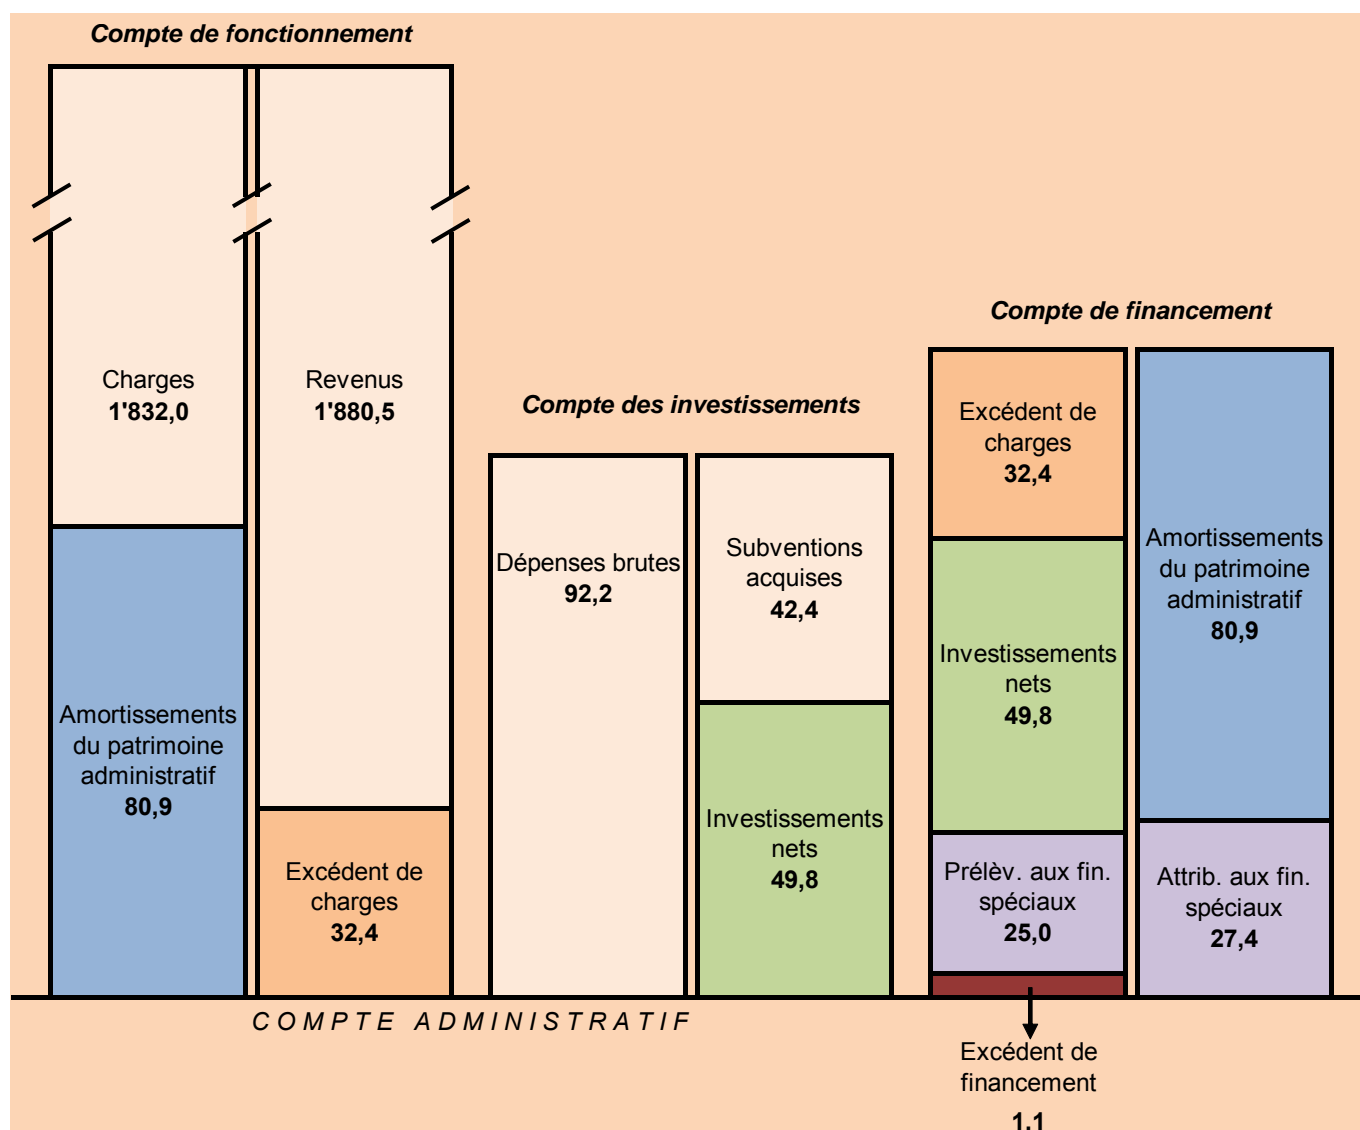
Compte de fonctionnement

Charges
1'832,0

Amortissements du patrimoine administratif
80,9

Revenus
1'880,5

Excédent de charges
32,4

Compte des investissements

Dépenses brutes
92,2

Subventions acquises
42,4

Investissements nets
49,8

Compte de financement

Excédent de charges
32,4

Investissements nets
49,8

Prélèv. aux fin. spéciaux
25,0

Amortissements du patrimoine administratif
80,9

Attrib. aux fin. spéciaux
27,4

COMPTE ADMINISTRATIF

Excédent de financement
1,1